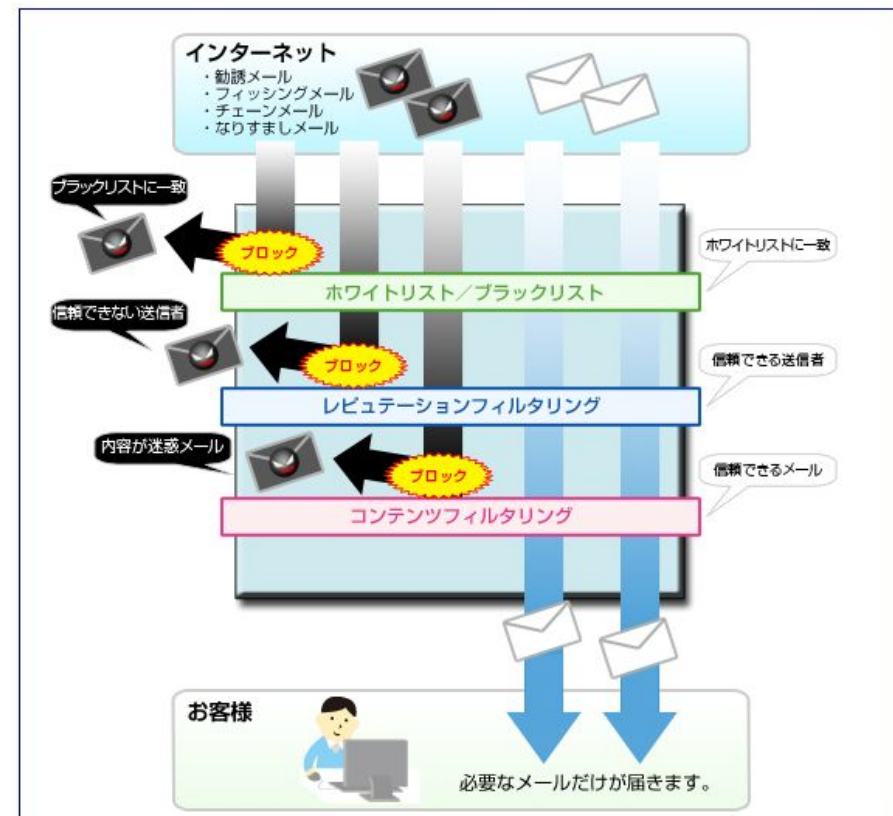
インターネット
・勧誘メール
・フィッシングメール
・チェーンメール
・なりすましメール

ブラックリストに一致

ブロック

ホワイトリストに一致

ホワイトリスト／ブラックリスト

信頼できない送信者

ブロック

信頼できる送信者

レピュテーションフィルタリング

内容が迷惑メール

ブロック

信頼できるメール

コンテンツフィルタリング

お客様

必要なメールだけが届きます。